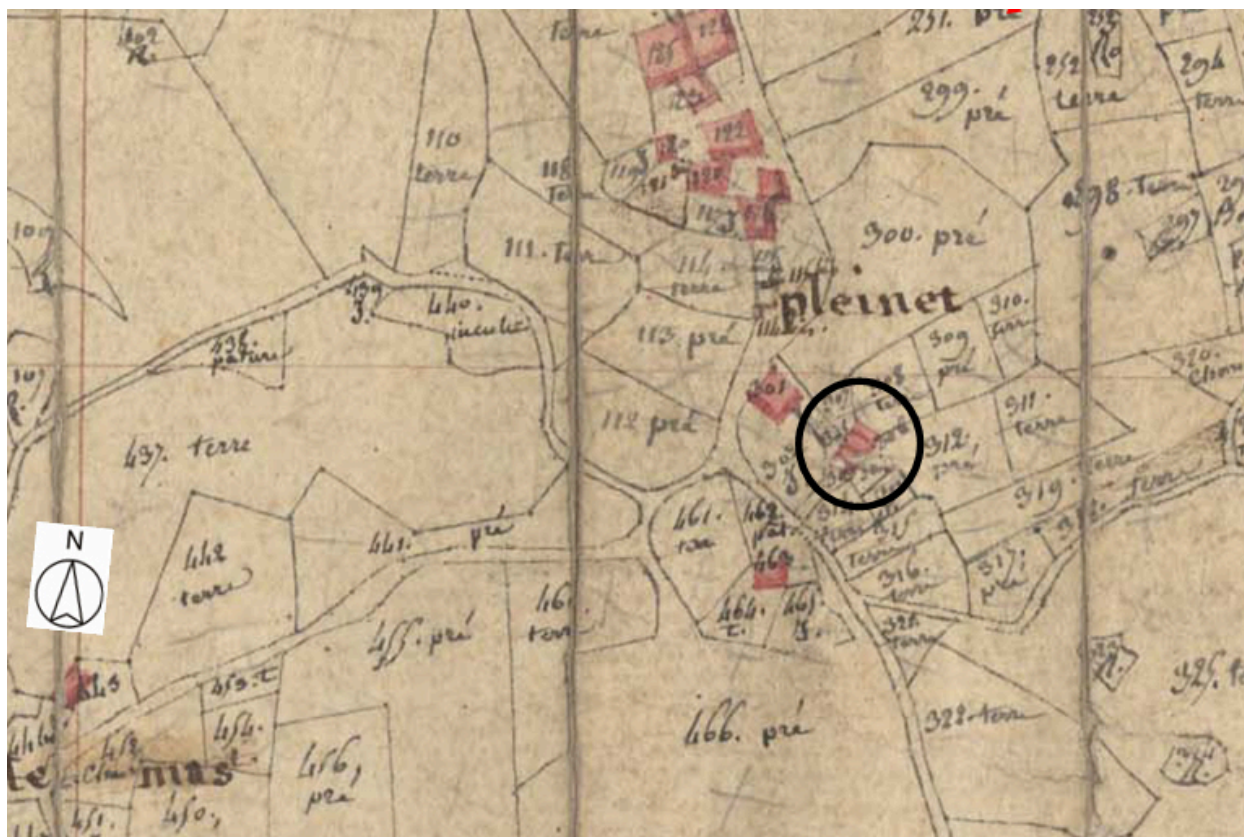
231. pré
299. pré
292 terre
294 terre
110 terre
118 terre
111. terre
114 terre
113. pré
112 pré
300. pré
298. terre
Pleinet
310. terre
309 pré
311. terre
312. pré
320. Chemin
319. terre
316. terre
317 pré
321 terre
322 terre
325.
440. inculte
438 pâture
437. terre
442 terre
441. pré
455. pré
461. terre
462 pât.
464 t.
466. pré
453. t
454.
456, pré
450.
443
mas
N